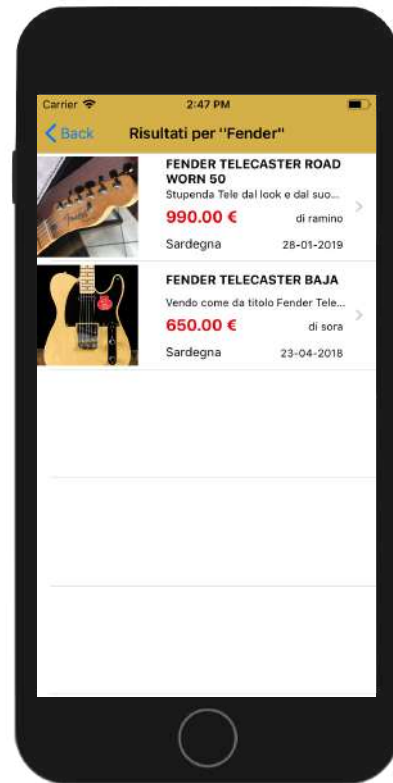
Carrier 2:47 PM

Back Risultati per "Fender"

FENDER TELECASTER ROAD WORN 50
Stupenda Tele dal look e dal suo...
990.00 € di ramino
Sardegna 28-01-2019

FENDER TELECASTER BAJA
Vendo come da titolo Fender Tele...
650.00 € di sora
Sardegna 23-04-2018